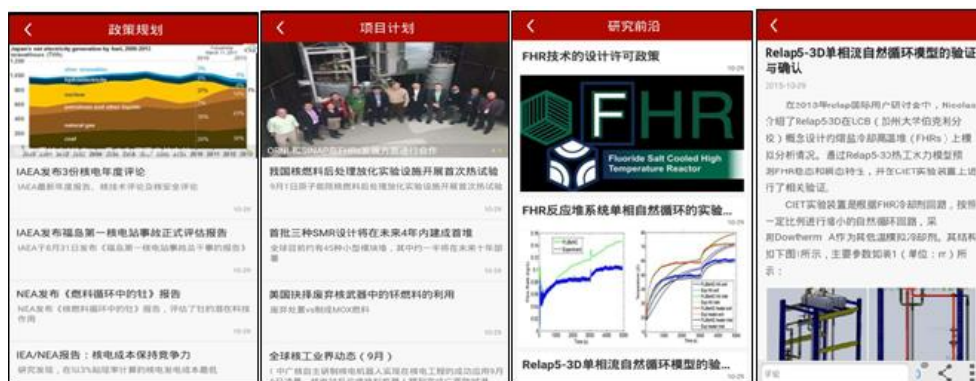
政策规划

Japan's net electricity generation by fuel, 2000-2013

other renewables
hydroelectricity
nuclear
petroleum and other liquids
natural gas
coal

IAEA发布3份核电年度评论
IAEA最新年度报告，核技术评论及核安全评论

IAEA发布福岛第一核电站事故正式评估报告
IAEA于8月31日发布《福岛第一核电站事故》

NEA发布《燃料循环中的钍》报告
NEA发布《燃料循环中的钍》报告，评估了钍的潜在利用

IEA/NEA报告：核电成本保持竞争力

项目计划

ORNL和SINAP在FHR合作方面进行合作

我国核燃料后处理放化实验设施开展首次热试验

首批三种SMR设计将在未来4年内建成首堆

美国抉择废弃核武器中的钚燃料的利用

全球核工业界动态（9月）

研究前沿

FHR技术的设计许可政策

FHR

Fluoride Salt Cooled High Temperature Reactor

FHR反应堆系统单相自然循环的实验...

Relap5-3D单相流自然循环模型的验...

Relap5-3D单相流自然循环模型的验证与确认

2015-10-29

在2015年relap国际用户研讨会中，Nicolas介绍了Relap5-3D在UCB（加州大学伯克利分校）概念设计的熔盐冷却高温堆（FHRs）上模拟分析情况。通过Relap5-3D热工水力模型预测FHR稳态和瞬态特性，并在CIET实验装置上进行了相关验证。

CIET实验装置是模拟FHR冷却剂回路，按照一定比例进行缩小的自然循环回路，采用Dowtherm A作为其包温模拟冷却剂。其结构如下图所示，主要参数如表1（单位：m）所示：